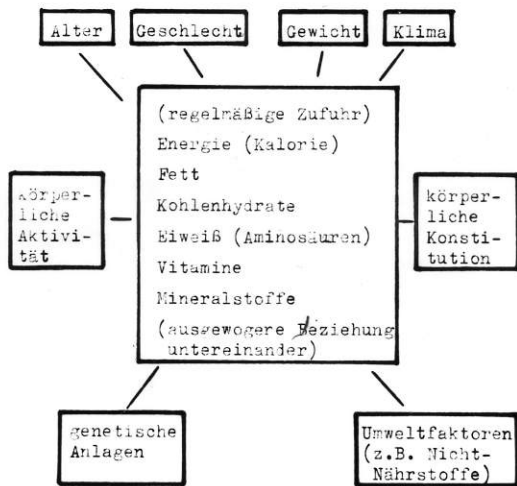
Alter

Geschlecht

Gewicht

Klima

(regelmäßige Zufuhr)
Energie (Kalorie)
Fett
Kohlenhydrate
Eiweiß (Aminosäuren)
Vitamine
Mineralstoffe
(ausgewogene Beziehung untereinander)

körperliche Aktivität

körperliche Konstitution

genetische Anlagen

Umweltfaktoren (z.B. Nicht-Nährstoffe)